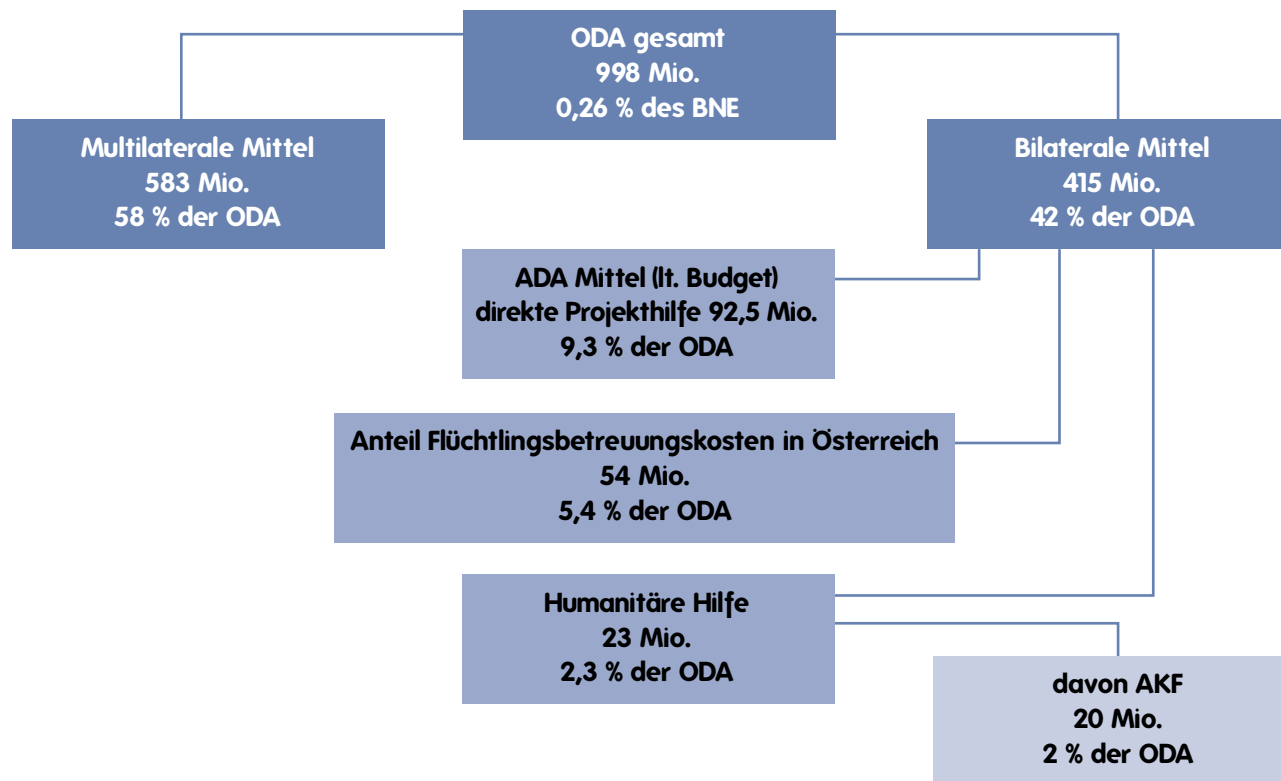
ODA gesamt
998 Mio.
0,26 % des BNE

Multilaterale Mittel
583 Mio.
58 % der ODA

Bilaterale Mittel
415 Mio.
42 % der ODA

ADA Mittel (lt. Budget)
direkte Projekthilfe 92,5 Mio.
9,3 % der ODA

Anteil Flüchtlingsbetreuungskosten in Österreich
54 Mio.
5,4 % der ODA

Humanitäre Hilfe
23 Mio.
2,3 % der ODA

davon AKF
20 Mio.
2 % der ODA